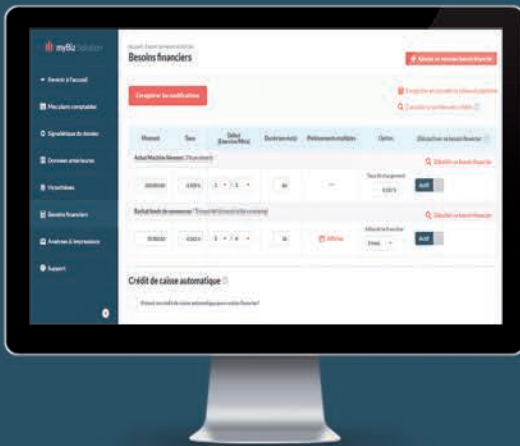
myBiz Solution

Revenir à l'accueil

Mes plans comptables

Signalétique du dossier

Données antérieures

Hypothèses

Besoins financiers

Analyses & impressions

Support

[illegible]

Besoins financiers

Ajouter un nouveau besoin financier

Enregistrer les modifications

Montant | Taux | Début (Exercice/Mois) | Durée (en mois) | Prélèvements multiples | Option | Désactiver ce besoin financier

Achat Machine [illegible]

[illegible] | 4,50% | 1 / 1 | 60 | — | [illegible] | Actif

Rachat fonds de commerce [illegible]

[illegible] | 4,50% | 1 / 6 | 36 | Afficher | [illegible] | Actif

Crédit de caisse automatique

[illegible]